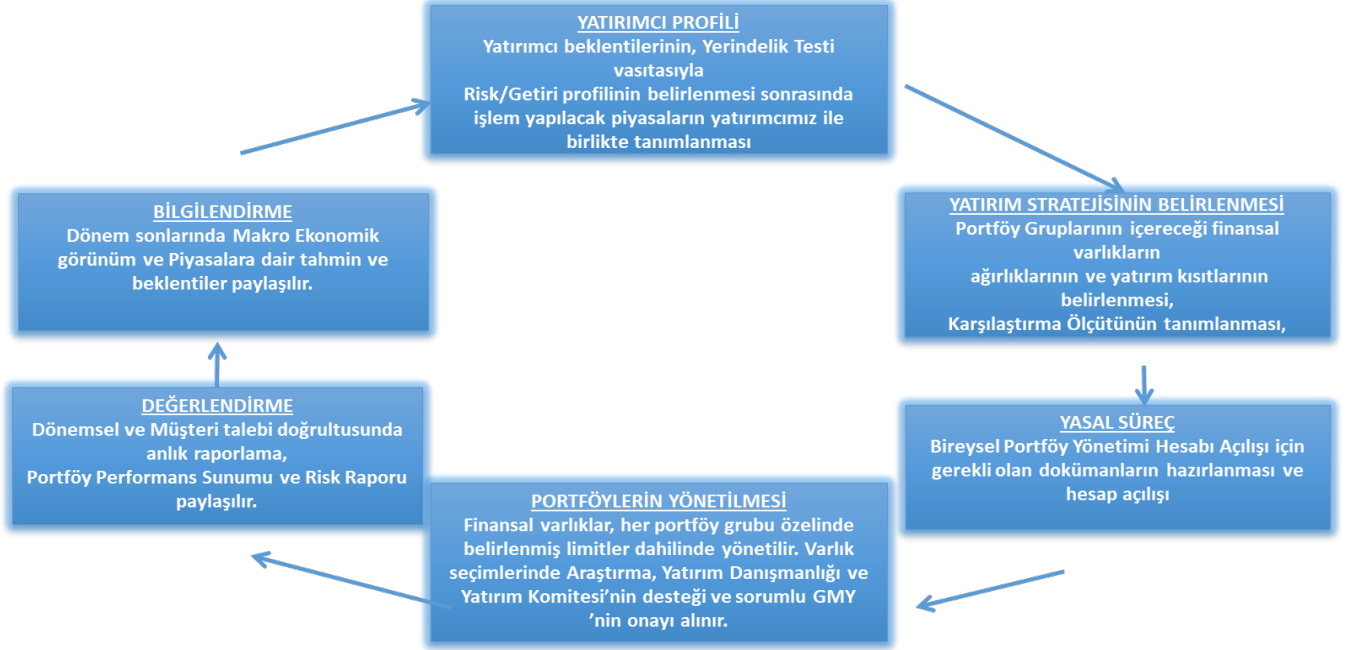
YATIRIMCI PROFİLİ
Yatırımcı beklentilerinin, Yerindelik Testi vasıtasıyla
Risk/Getiri profilinin belirlenmesi sonrasında işlem yapılacak piyasaların yatırımcımız ile birlikte tanımlanması

YATIRIM STRATEJİSİNİN BELİRLENMESİ
Portföy Gruplarının içereceği finansal varlıkların
ağırlıklarının ve yatırım kısıtlarının belirlenmesi,
Karşılaştırma Ölçütünün tanımlanması,

YASAL SÜREÇ
Bireysel Portföy Yönetimi Hesabı Açılışı için gerekli olan dokümanların hazırlanması ve hesap açılışı

PORTFÖYLERİN YÖNETİLMESİ
Finansal varlıklar, her portföy grubu özelinde belirlenmiş limitler dahilinde yönetilir. Varlık seçimlerinde Araştırma, Yatırım Danışmanlığı ve Yatırım Komitesi'nin desteği ve sorumlu GMY 'nin onayı alınır.

DEĞERLENDİRME
Dönemsel ve Müşteri talebi doğrultusunda anlık raporlama,
Portföy Performans Sunumu ve Risk Raporu paylaşılır.

BİLGİLENDİRME
Dönem sonlarında Makro Ekonomik görünüm ve Piyasalara dair tahmin ve beklentiler paylaşılır.